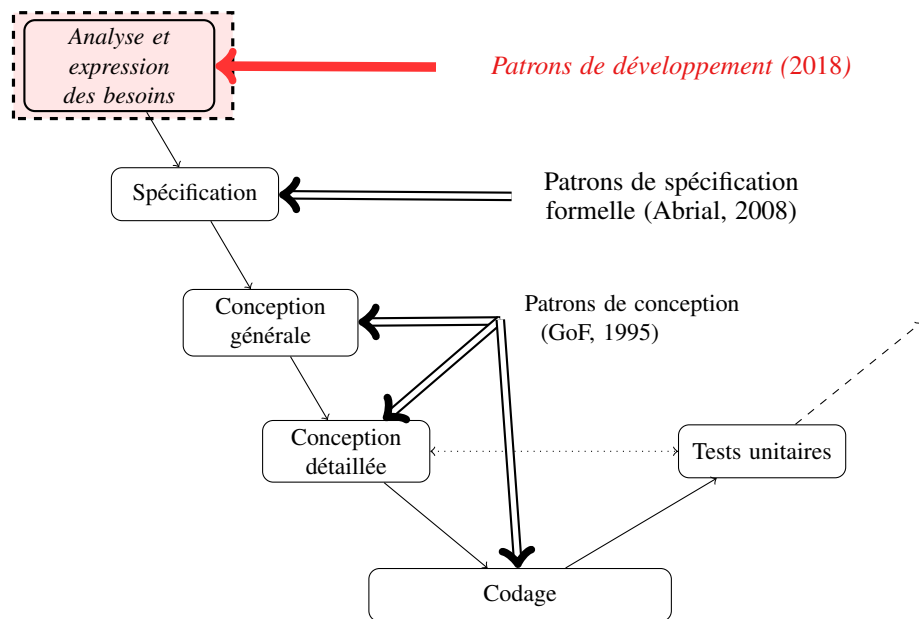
Analyse et expression des besoins

Patrons de développement (2018)

Spécification

Patrons de spécification formelle (Abrial, 2008)

Conception générale

Patrons de conception (GoF, 1995)

Conception détaillée

Tests unitaires

Codage